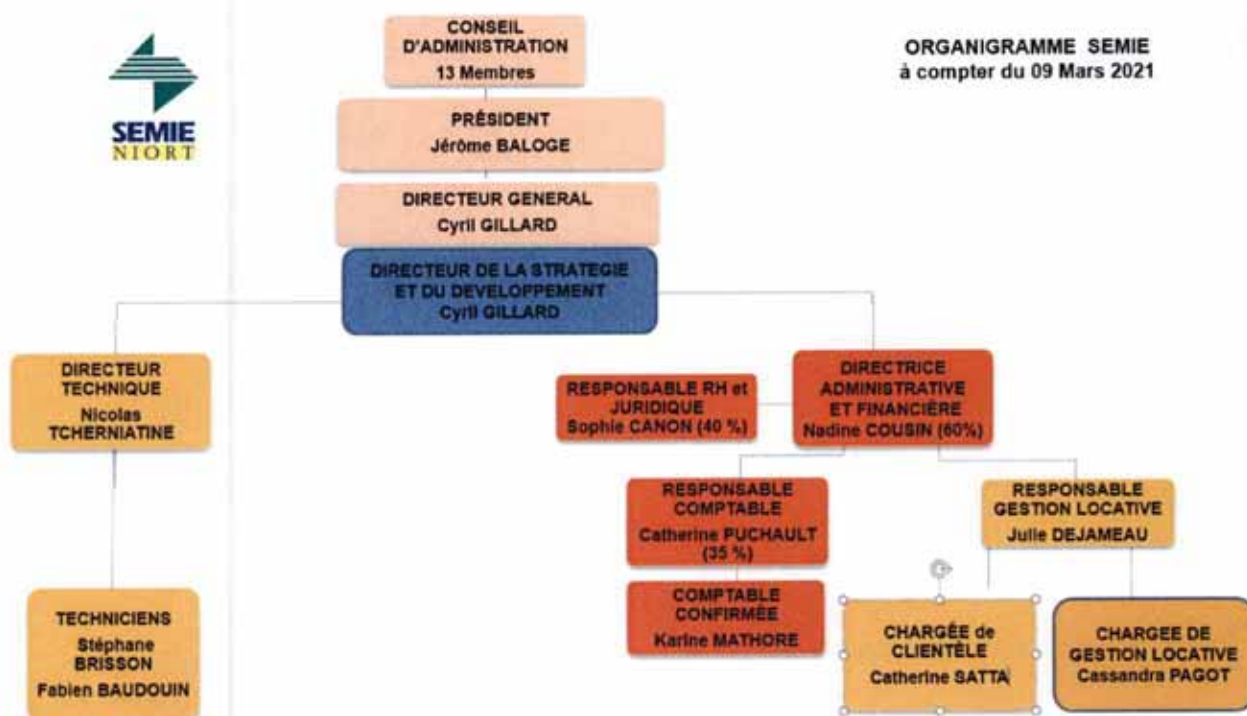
SEMIE NIORT

ORGANIGRAMME SEMIE
à compter du 09 Mars 2021

CONSEIL D'ADMINISTRATION
13 Membres

PRÉSIDENT
Jérôme BALOGE

DIRECTEUR GENERAL
Cyril GILLARD

DIRECTEUR DE LA STRATEGIE ET DU DEVELOPPEMENT
Cyril GILLARD

DIRECTEUR TECHNIQUE
Nicolas TCHERNIATINE

TECHNICIENS
Stéphane BRISSON
Fabien BAUDOUIN

RESPONSABLE RH et JURIDIQUE
Sophie CANON (40 %)

DIRECTRICE ADMINISTRATIVE ET FINANCIÈRE
Nadine COUSIN (60%)

RESPONSABLE COMPTABLE
Catherine PUCHAULT (35 %)

COMPTABLE CONFIRMÉE
Karine MATHORE

RESPONSABLE GESTION LOCATIVE
Julie DEJAMEAU

CHARGÉE de CLIENTÈLE
Catherine SATTA

CHARGEE DE GESTION LOCATIVE
Cassandra PAGOT